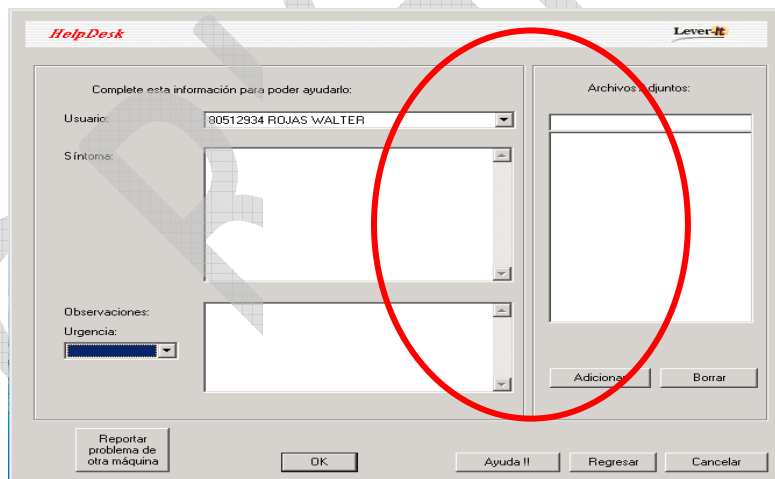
HelpDesk

Lever-It

Complete esta información para poder ayudarlo:

Usuario:

80512934 ROJAS WALTER

Síntoma:

Observaciones:

Urgencia:

Archivos adjuntos:

Adicionar

Borrar

Reportar problema de otra máquina

OK

Ayuda !!

Regresar

Cancelar